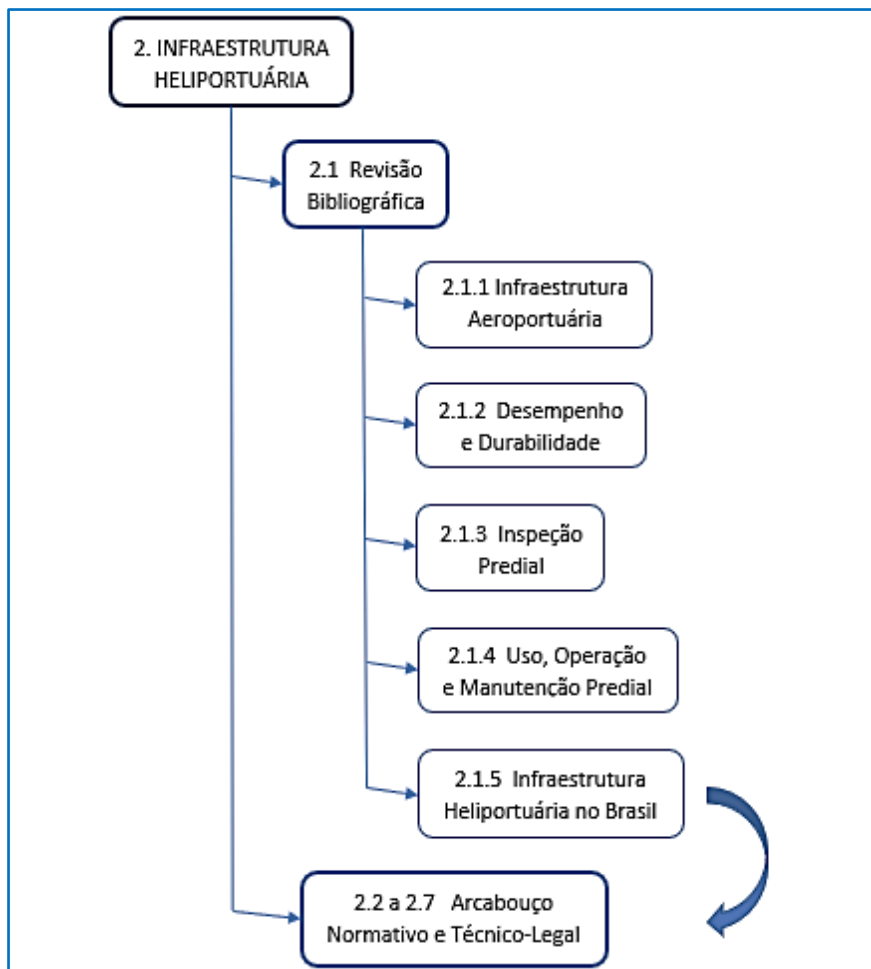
2. INFRAESTRUTURA HELIPORTUÁRIA

2.1 Revisão Bibliográfica

2.1.1 Infraestrutura Aeroportuária

2.1.2 Desempenho e Durabilidade

2.1.3 Inspeção Predial

2.1.4 Uso, Operação e Manutenção Predial

2.1.5 Infraestrutura Heliportuária no Brasil

2.2 a 2.7 Arcabouço Normativo e Técnico-Legal